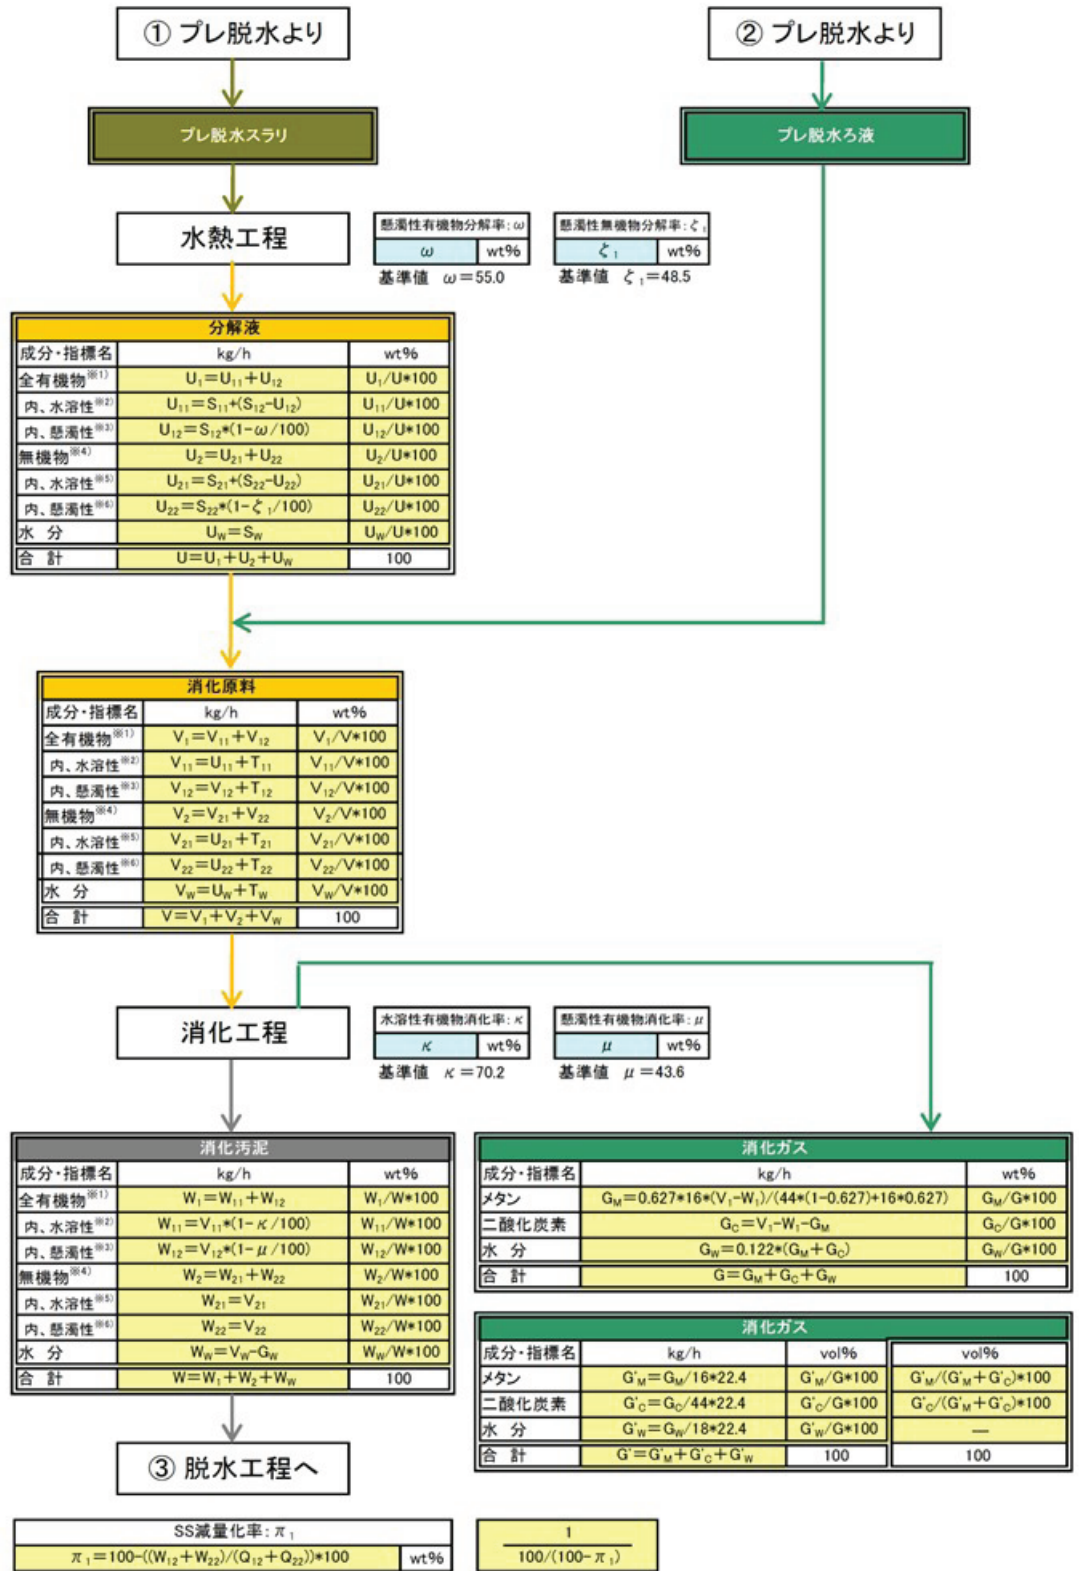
① プレ脱水より

② プレ脱水より

プレ脱水スラリ

プレ脱水ろ液

水熱工程

| 懸濁性有機物分解率：$\omega$ | |
|---|---|
| $\omega$ | wt% |

基準値 $\omega=55.0$

| 懸濁性無機物分解率：$\zeta_1$ | |
|---|---|
| $\zeta_1$ | wt% |

基準値 $\zeta_1=48.5$

分解液

| 成分・指標名 | kg/h | wt% |
|---|---|---|
| 全有機物※1) | $U_1=U_{11}+U_{12}$ | $U_1/U*100$ |
| 内、水溶性※2) | $U_{11}=S_{11}+(S_{12}-U_{12})$ | $U_{11}/U*100$ |
| 内、懸濁性※3) | $U_{12}=S_{12}*(1-\omega/100)$ | $U_{12}/U*100$ |
| 無機物※4) | $U_2=U_{21}+U_{22}$ | $U_2/U*100$ |
| 内、水溶性※5) | $U_{21}=S_{21}+(S_{22}-U_{22})$ | $U_{21}/U*100$ |
| 内、懸濁性※6) | $U_{22}=S_{22}*(1-\zeta_1/100)$ | $U_{22}/U*100$ |
| 水 分 | $U_W=S_W$ | $U_W/U*100$ |
| 合 計 | $U=U_1+U_2+U_W$ | 100 |

消化原料

| 成分・指標名 | kg/h | wt% |
|---|---|---|
| 全有機物※1) | $V_1=V_{11}+V_{12}$ | $V_1/V*100$ |
| 内、水溶性※2) | $V_{11}=U_{11}+T_{11}$ | $V_{11}/V*100$ |
| 内、懸濁性※3) | $V_{12}=V_{12}+T_{12}$ | $V_{12}/V*100$ |
| 無機物※4) | $V_2=V_{21}+V_{22}$ | $V_2/V*100$ |
| 内、水溶性※5) | $V_{21}=U_{21}+T_{21}$ | $V_{21}/V*100$ |
| 内、懸濁性※6) | $V_{22}=U_{22}+T_{22}$ | $V_{22}/V*100$ |
| 水 分 | $V_W=U_W+T_W$ | $V_W/V*100$ |
| 合 計 | $V=V_1+V_2+V_W$ | 100 |

消化工程

| 水溶性有機物消化率：$\kappa$ | |
|---|---|
| $\kappa$ | wt% |

基準値 $\kappa=70.2$

| 懸濁性有機物消化率：$\mu$ | |
|---|---|
| $\mu$ | wt% |

基準値 $\mu=43.6$

消化汚泥

| 成分・指標名 | kg/h | wt% |
|---|---|---|
| 全有機物※1) | $W_1=W_{11}+W_{12}$ | $W_1/W*100$ |
| 内、水溶性※2) | $W_{11}=V_{11}*(1-\kappa/100)$ | $W_{11}/W*100$ |
| 内、懸濁性※3) | $W_{12}=V_{12}*(1-\mu/100)$ | $W_{12}/W*100$ |
| 無機物※4) | $W_2=W_{21}+W_{22}$ | $W_2/W*100$ |
| 内、水溶性※5) | $W_{21}=V_{21}$ | $W_{21}/W*100$ |
| 内、懸濁性※6) | $W_{22}=V_{22}$ | $W_{22}/W*100$ |
| 水 分 | $W_W=V_W-G_W$ | $W_W/W*100$ |
| 合 計 | $W=W_1+W_2+W_W$ | 100 |

消化ガス

| 成分・指標名 | kg/h | wt% |
|---|---|---|
| メタン | $G_M=0.627*16*(V_1-W_1)/(44*(1-0.627)+16*0.627)$ | $G_M/G*100$ |
| 二酸化炭素 | $G_C=V_1-W_1-G_M$ | $G_C/G*100$ |
| 水 分 | $G_W=0.122*(G_M+G_C)$ | $G_W/G*100$ |
| 合 計 | $G=G_M+G_C+G_W$ | 100 |

消化ガス

| 成分・指標名 | kg/h | vol% | vol% |
|---|---|---|---|
| メタン | $G'_M=G_M/16*22.4$ | $G'_M/G*100$ | $G'_M/(G'_M+G'_C)*100$ |
| 二酸化炭素 | $G'_C=G_C/44*22.4$ | $G'_C/G*100$ | $G'_C/(G'_M+G'_C)*100$ |
| 水 分 | $G'_W=G_W/18*22.4$ | $G'_W/G*100$ | — |
| 合 計 | $G'=G'_M+G'_C+G'_W$ | 100 | 100 |

③ 脱水工程へ

| SS減量化率：$\pi_1$ | |
|---|---|
| $\pi_1=100-((W_{12}+W_{22})/(Q_{12}+Q_{22}))*100$ | wt% |

$\frac{1}{100/(100-\pi_1)}$